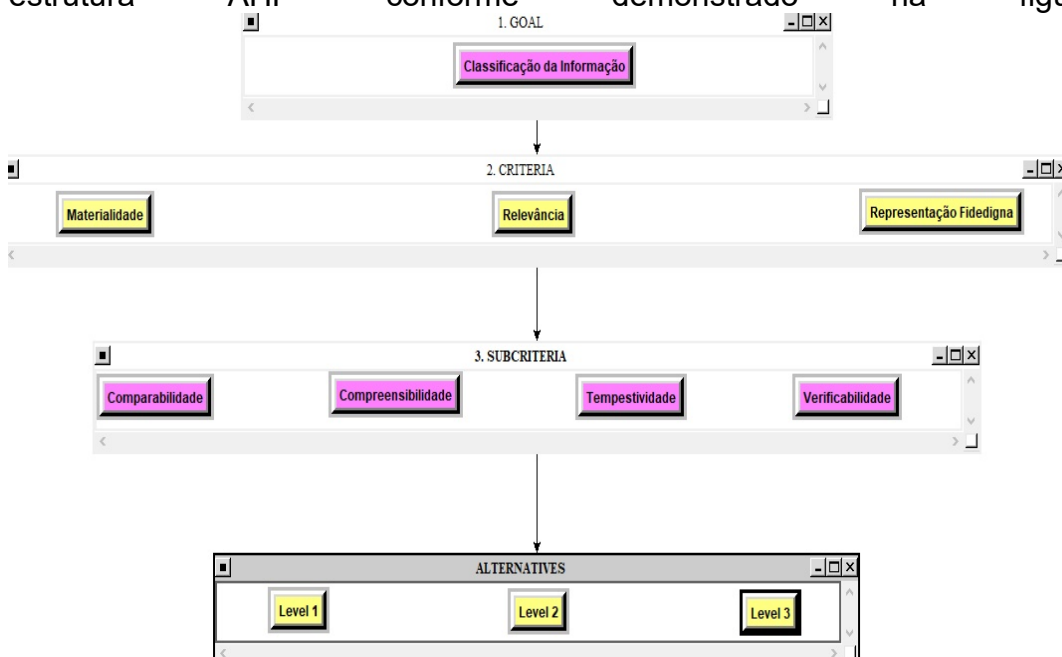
estrutura AHP conforme demonstrado na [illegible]

1. GOAL

Classificação da Informação

2. CRITERIA

Materialidade

Relevância

Representação Fidedigna

3. SUBCRITERIA

Comparabilidade

Compreensibilidade

Tempestividade

Verificabilidade

ALTERNATIVES

Level 1

Level 2

Level 3